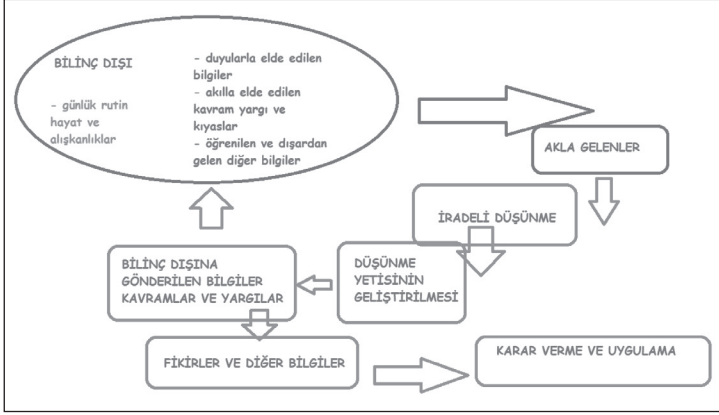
BİLİNÇ DIŞI

- günlük rutin hayat ve alışkanlıklar

- duyularla elde edilen bilgiler
- akılla elde edilen kavram yargı ve kıyaslar
- öğrenilen ve dışardan gelen diğer bilgiler

AKLA GELENLER

İRADELİ DÜŞÜNME

DÜŞÜNME YETİSİNİN GELİŞTİRİLMESİ

BİLİNÇ DIŞINA GÖNDERİLEN BİLGİLER KAVRAMLAR VE YARGILAR

FİKİRLER VE DİĞER BİLGİLER

KARAR VERME VE UYGULAMA